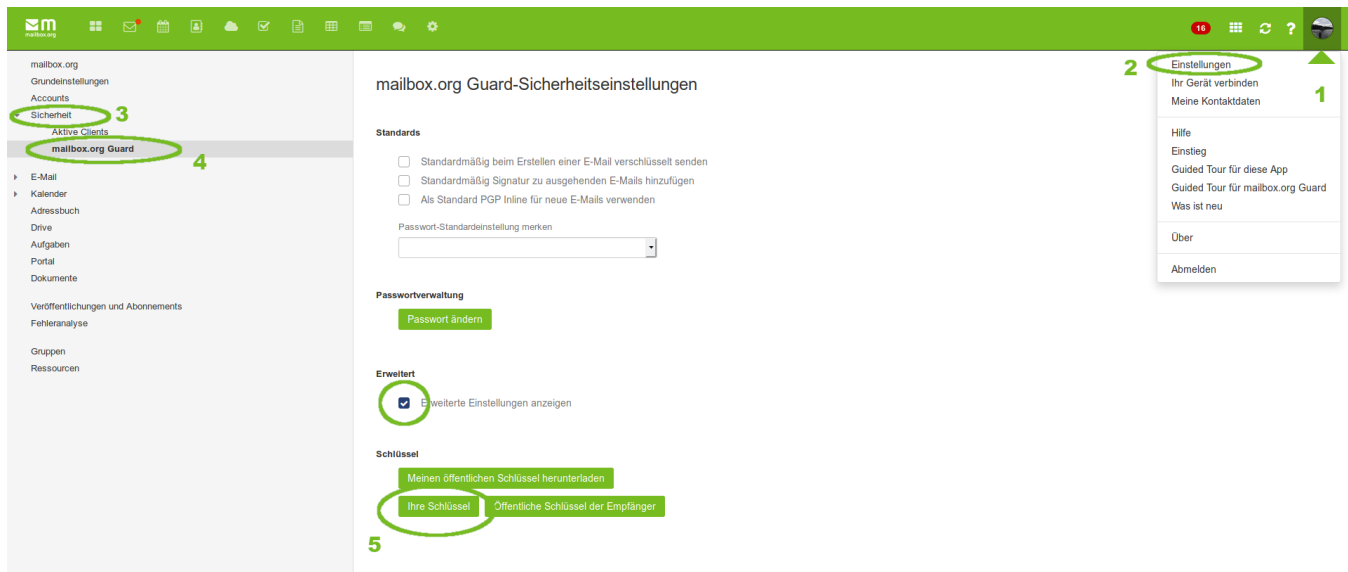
mailbox.org

16

mailbox.org
Grundeinstellungen
Accounts
Sicherheit 3
Aktive Clients
mailbox.org Guard 4
E-Mail
Kalender
Adressbuch
Drive
Aufgaben
Portal
Dokumente

Veröffentlichungen und Abonnements
Fehleranalyse

Gruppen
Ressourcen

mailbox.org Guard-Sicherheitseinstellungen

Standards

Standardmäßig beim Erstellen einer E-Mail verschlüsselt senden
Standardmäßig Signatur zu ausgehenden E-Mails hinzufügen
Als Standard PGP Inline für neue E-Mails verwenden

Passwort-Standardeinstellung merken

Passwortverwaltung

Passwort ändern

Erweitert

Erweiterte Einstellungen anzeigen

Schlüssel

Meinen öffentlichen Schlüssel herunterladen
Ihre Schlüssel
Öffentliche Schlüssel der Empfänger
5

2 Einstellungen
Ihr Gerät verbinden
Meine Kontaktdaten
1

Hilfe
Einstieg
Guided Tour für diese App
Guided Tour für mailbox.org Guard
Was ist neu

Über

Abmelden